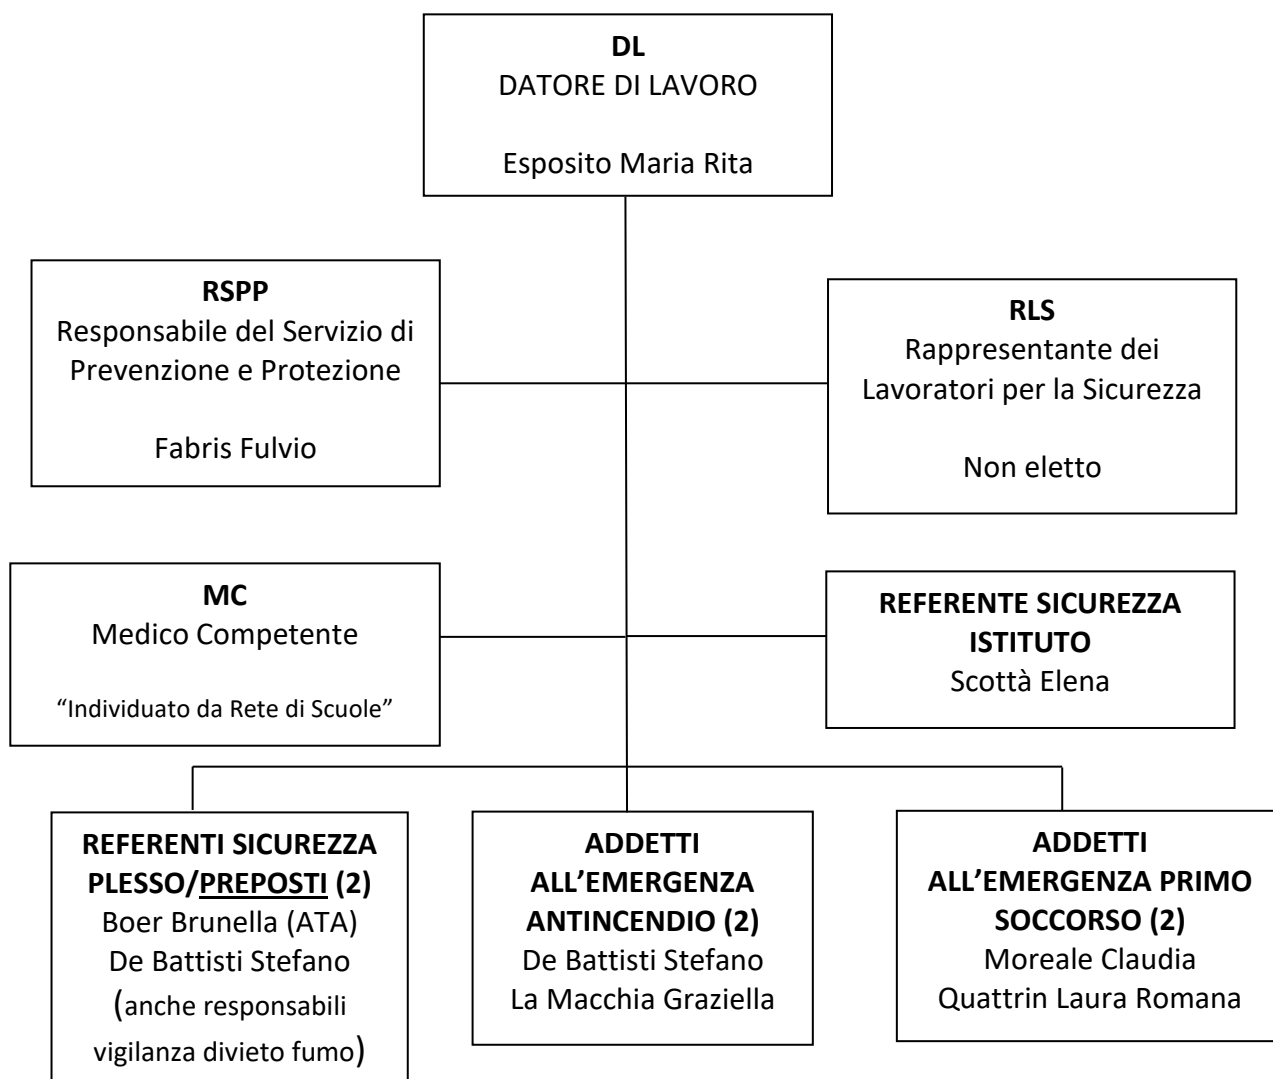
DL
DATORE DI LAVORO

Esposito Maria Rita

RSPP
Responsabile del Servizio di Prevenzione e Protezione

Fabris Fulvio

RLS
Rappresentante dei Lavoratori per la Sicurezza

Non eletto

MC
Medico Competente

"Individuato da Rete di Scuole"

REFERENTE SICUREZZA ISTITUTO
Scottà Elena

REFERENTI SICUREZZA PLESSO/PREPOSTI (2)
Boer Brunella (ATA)
De Battisti Stefano
(anche responsabili vigilanza divieto fumo)

ADDETTI ALL'EMERGENZA ANTINCENDIO (2)
De Battisti Stefano
La Macchia Graziella

ADDETTI ALL'EMERGENZA PRIMO SOCCORSO (2)
Moreale Claudia
Quattrin Laura Romana